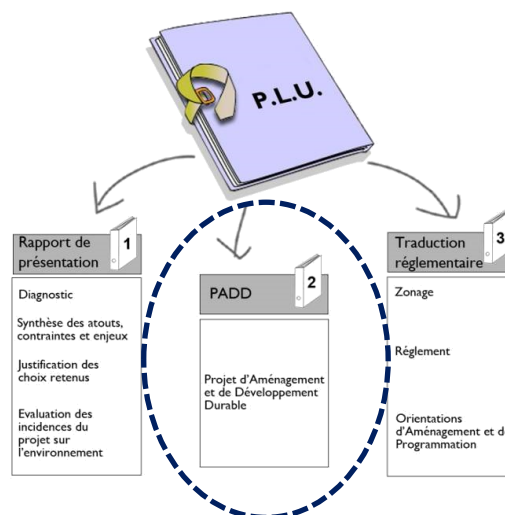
P.L.U.

Rapport de présentation 1

Diagnostic

Synthèse des atouts, contraintes et enjeux

Justification des choix retenus

Evaluation des incidences du projet sur l'environnement

PADD 2

Projet d'Aménagement et de Développement Durable

Traduction réglementaire 3

Zonage

Réglement

Orientations d'Aménagement et d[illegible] Programmation